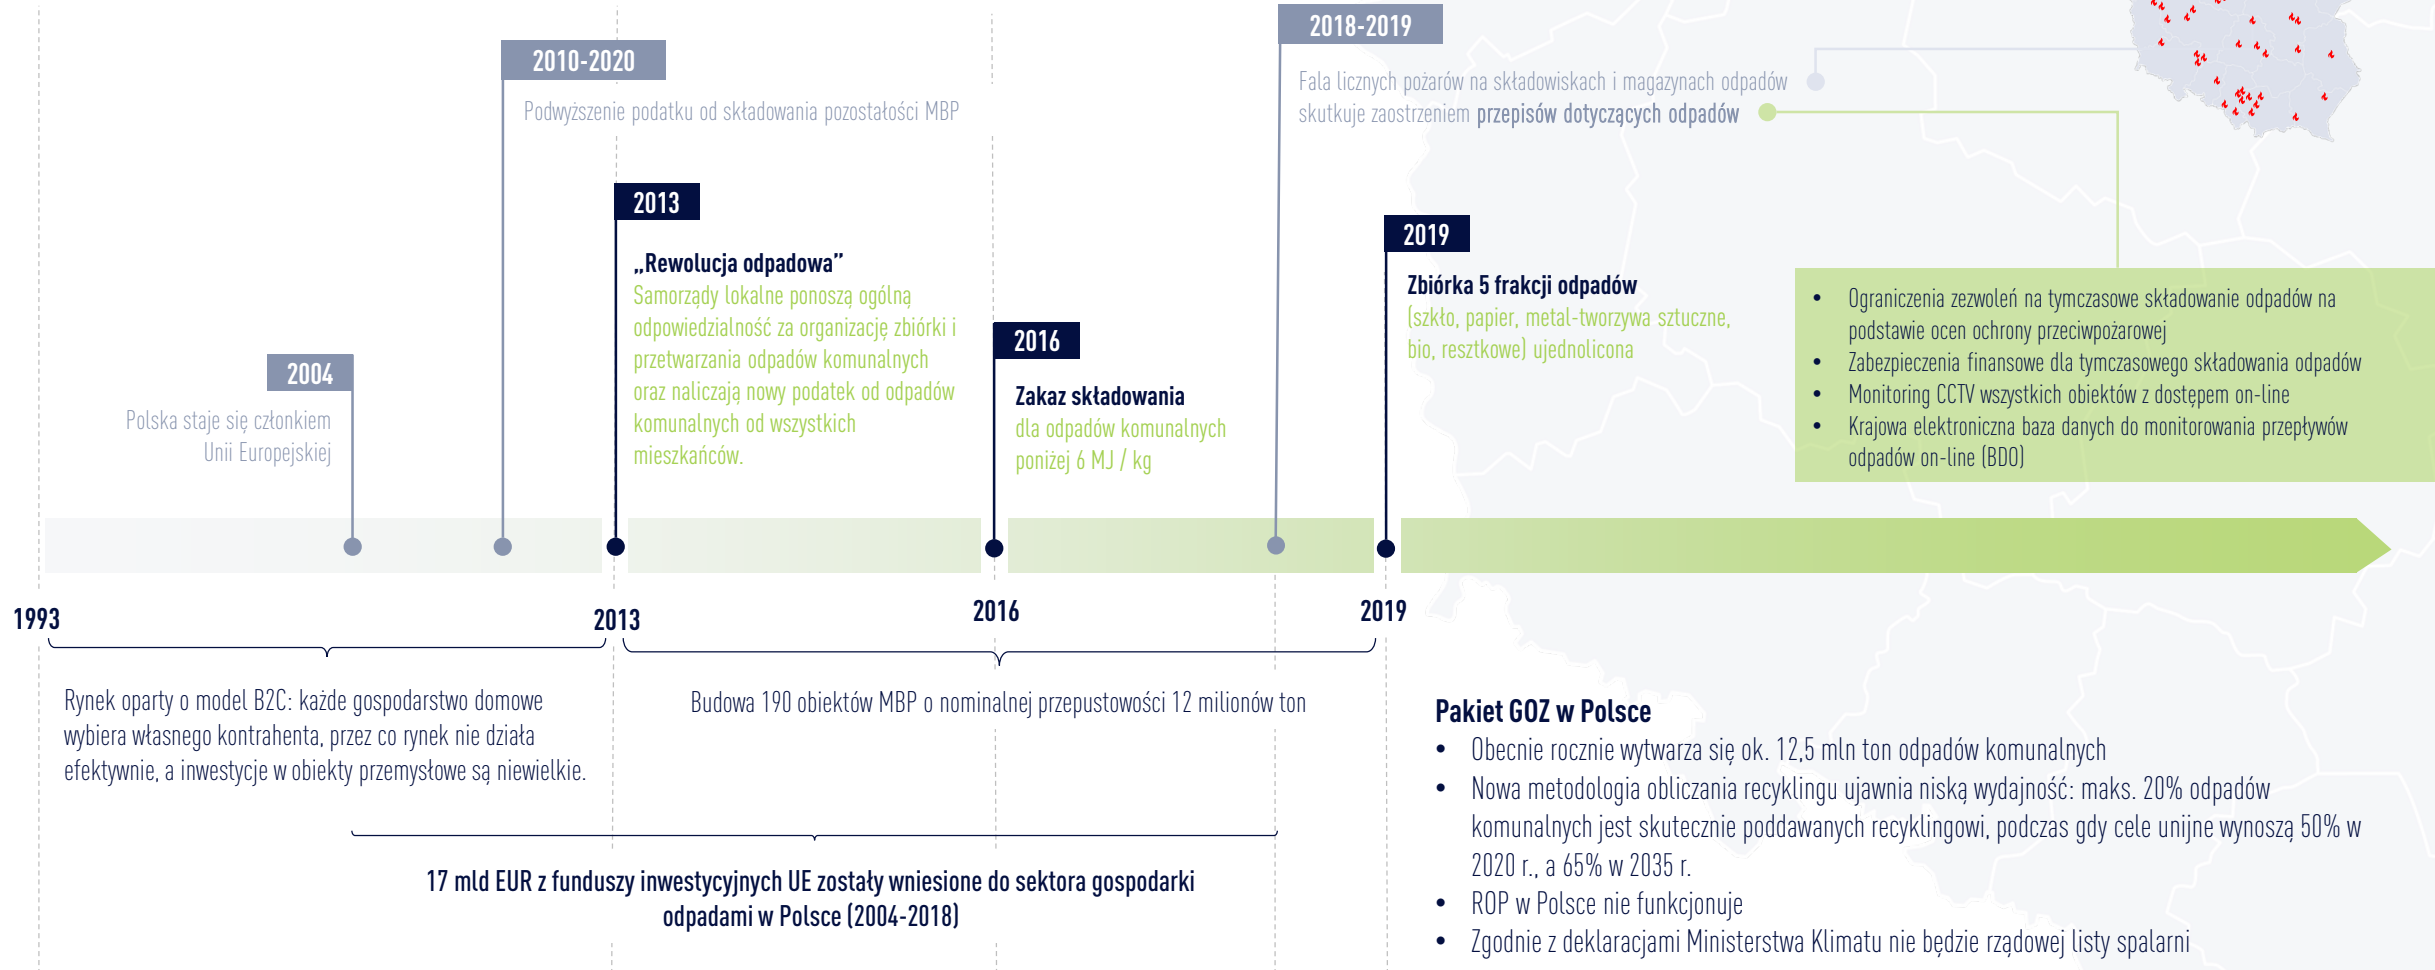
2010-2020

Podwyższenie podatku od składowania pozostałości MBP

2018-2019

Fala licznych pożarów na składowiskach i magazynach odpadów skutkuje zaostrzeniem przepisów dotyczących odpadów

2013

„Rewolucja odpadowa"

Samorządy lokalne ponoszą ogólną odpowiedzialność za organizację zbiórki i przetwarzania odpadów komunalnych oraz naliczają nowy podatek od odpadów komunalnych od wszystkich mieszkańców.

2019

Zbiórka 5 frakcji odpadów

(szkło, papier, metal-tworzywa sztuczne, bio, resztkowe) ujednolicona

- Ograniczenia zezwoleń na tymczasowe składowanie odpadów na podstawie ocen ochrony przeciwpożarowej
- Zabezpieczenia finansowe dla tymczasowego składowania odpadów
- Monitoring CCTV wszystkich obiektów z dostępem on-line
- Krajowa elektroniczna baza danych do monitorowania przepływów odpadów on-line (BDO)

2004

Polska staje się członkiem Unii Europejskiej

2016

Zakaz składowania

dla odpadów komunalnych poniżej 6 MJ / kg

1993

2013

2016

2019

Rynek oparty o model B2C: każde gospodarstwo domowe wybiera własnego kontrahenta, przez co rynek nie działa efektywnie, a inwestycje w obiekty przemysłowe są niewielkie.

Budowa 190 obiektów MBP o nominalnej przepustowości 12 milionów ton

17 mld EUR z funduszy inwestycyjnych UE zostały wniesione do sektora gospodarki odpadami w Polsce (2004-2018)

Pakiet GOZ w Polsce

- Obecnie rocznie wytwarza się ok. 12,5 mln ton odpadów komunalnych
- Nowa metodologia obliczania recyklingu ujawnia niską wydajność: maks. 20% odpadów komunalnych jest skutecznie poddawanych recyklingowi, podczas gdy cele unijne wynoszą 50% w 2020 r., a 65% w 2035 r.
- ROP w Polsce nie funkcjonuje
- Zgodnie z deklaracjami Ministerstwa Klimatu nie będzie rządowej listy spalarni